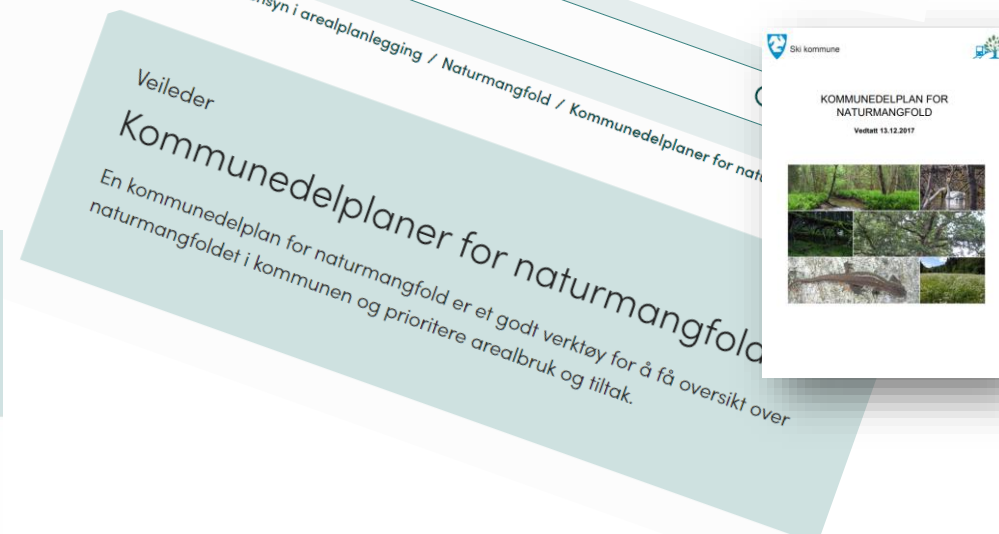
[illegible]nsyn i arealplanlegging / Naturmangfold / Kommunedelplaner for natu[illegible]

Veileder

Kommunedelplaner for naturmangfold

En kommunedelplan for naturmangfold er et godt verktøy for å få oversikt over naturmangfoldet i kommunen og prioritere arealbruk og tiltak.

Ski kommune

KOMMUNEDELPLAN FOR NATURMANGFOLD

Vedtatt 13.12.2017